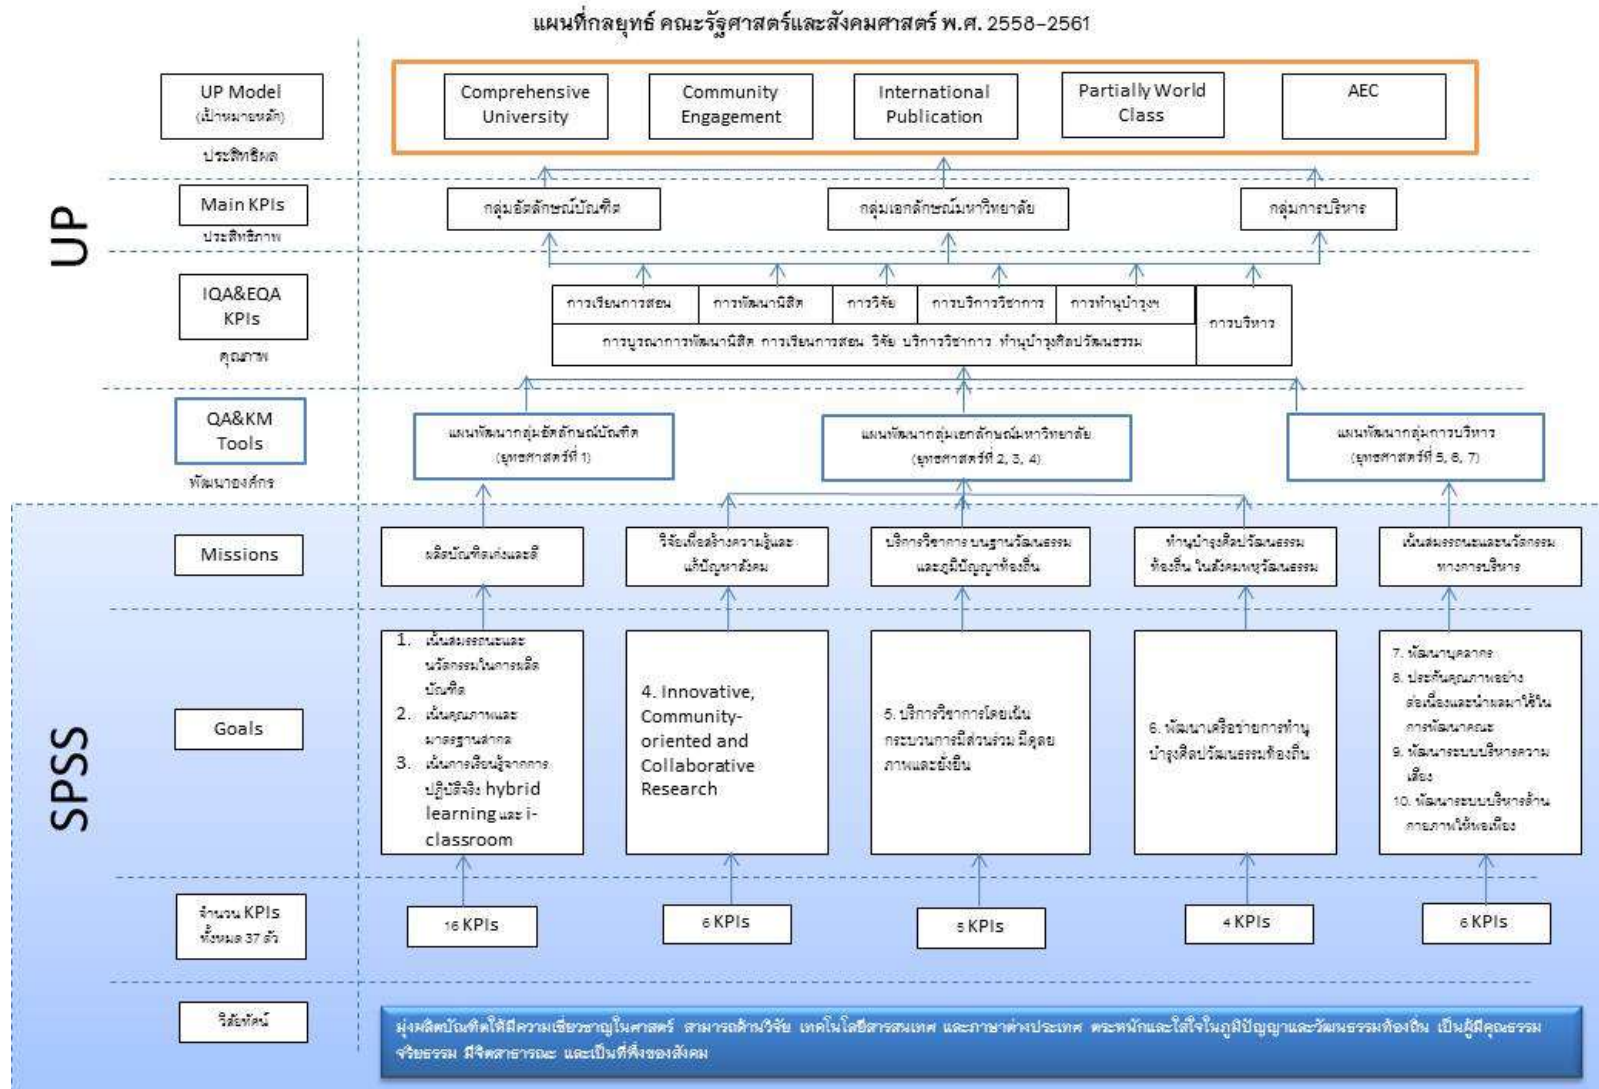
แผนที่กลยุทธ์ คณะรัฐศาสตร์และสังคมศาสตร์ พ.ศ. 2558-2561

UP

UP Model (เป้าหมายหลัก)

ประสิทธิผล

Comprehensive University

Community Engagement

International Publication

Partially World Class

AEC

Main KPIs

ประสิทธิภาพ

กลุ่มอัตลักษณ์บัณฑิต

กลุ่มเอกลักษณ์มหาวิทยาลัย

กลุ่มการบริหาร

IQA&EQA KPIs

คุณภาพ

การเรียนการสอน

การพัฒนานิสิต

การวิจัย

การบริการวิชาการ

การทำนุบำรุงฯ

การบริหาร

การบูรณาการพัฒนานิสิต การเรียนการสอน วิจัย บริการวิชาการ ทำนุบำรุงศิลปวัฒนธรรม

QA&KM Tools

พัฒนาองค์กร

แผนพัฒนากลุ่มอัตลักษณ์บัณฑิต (ยุทธศาสตร์ที่ 1)

แผนพัฒนากลุ่มเอกลักษณ์มหาวิทยาลัย (ยุทธศาสตร์ที่ 2, 3, 4)

แผนพัฒนากลุ่มการบริหาร (ยุทธศาสตร์ที่ 5, 6, 7)

SPSS

Missions

ผลิตบัณฑิตเก่งและดี

วิจัยเพื่อสร้างความรู้และแก้ปัญหาสังคม

บริการวิชาการ บนฐานวัฒนธรรม และภูมิปัญญาท้องถิ่น

ทำนุบำรุงศิลปวัฒนธรรมท้องถิ่น ในสังคมพหุวัฒนธรรม

เน้นสมรรถนะและนวัตกรรมทางการบริหาร

Goals

1. เน้นสมรรถนะและนวัตกรรมในการผลิตบัณฑิต
2. เน้นคุณภาพและมาตรฐานสากล
3. เน้นการเรียนรู้จากการปฏิบัติจริง hybrid learning และ i-classroom

4. Innovative, Community-oriented and Collaborative Research

5. บริการวิชาการโดยเน้นกระบวนการมีส่วนร่วม มีดุลยภาพและยั่งยืน

6. พัฒนาเครือข่ายการทำนุบำรุงศิลปวัฒนธรรมท้องถิ่น

7. พัฒนาบุคลากร
8. ประกันคุณภาพอย่างต่อเนื่องและนำผลมาใช้ในการพัฒนาคณะ
9. พัฒนาระบบบริหารความเสี่ยง
10. พัฒนาระบบบริหารด้านกายภาพให้พอเพียง

จำนวน KPIs ทั้งหมด 37 ตัว

16 KPIs

6 KPIs

5 KPIs

4 KPIs

6 KPIs

วิสัยทัศน์

มุ่งผลิตบัณฑิตให้มีความเชี่ยวชาญในศาสตร์ สามารถด้านวิจัย เทคโนโลยีสารสนเทศ และภาษาต่างประเทศ ตระหนักและใส่ใจในภูมิปัญญาและวัฒนธรรมท้องถิ่น เป็นผู้มีคุณธรรม จริยธรรม มีจิตสาธารณะ และเป็นที่พึ่งของสังคม